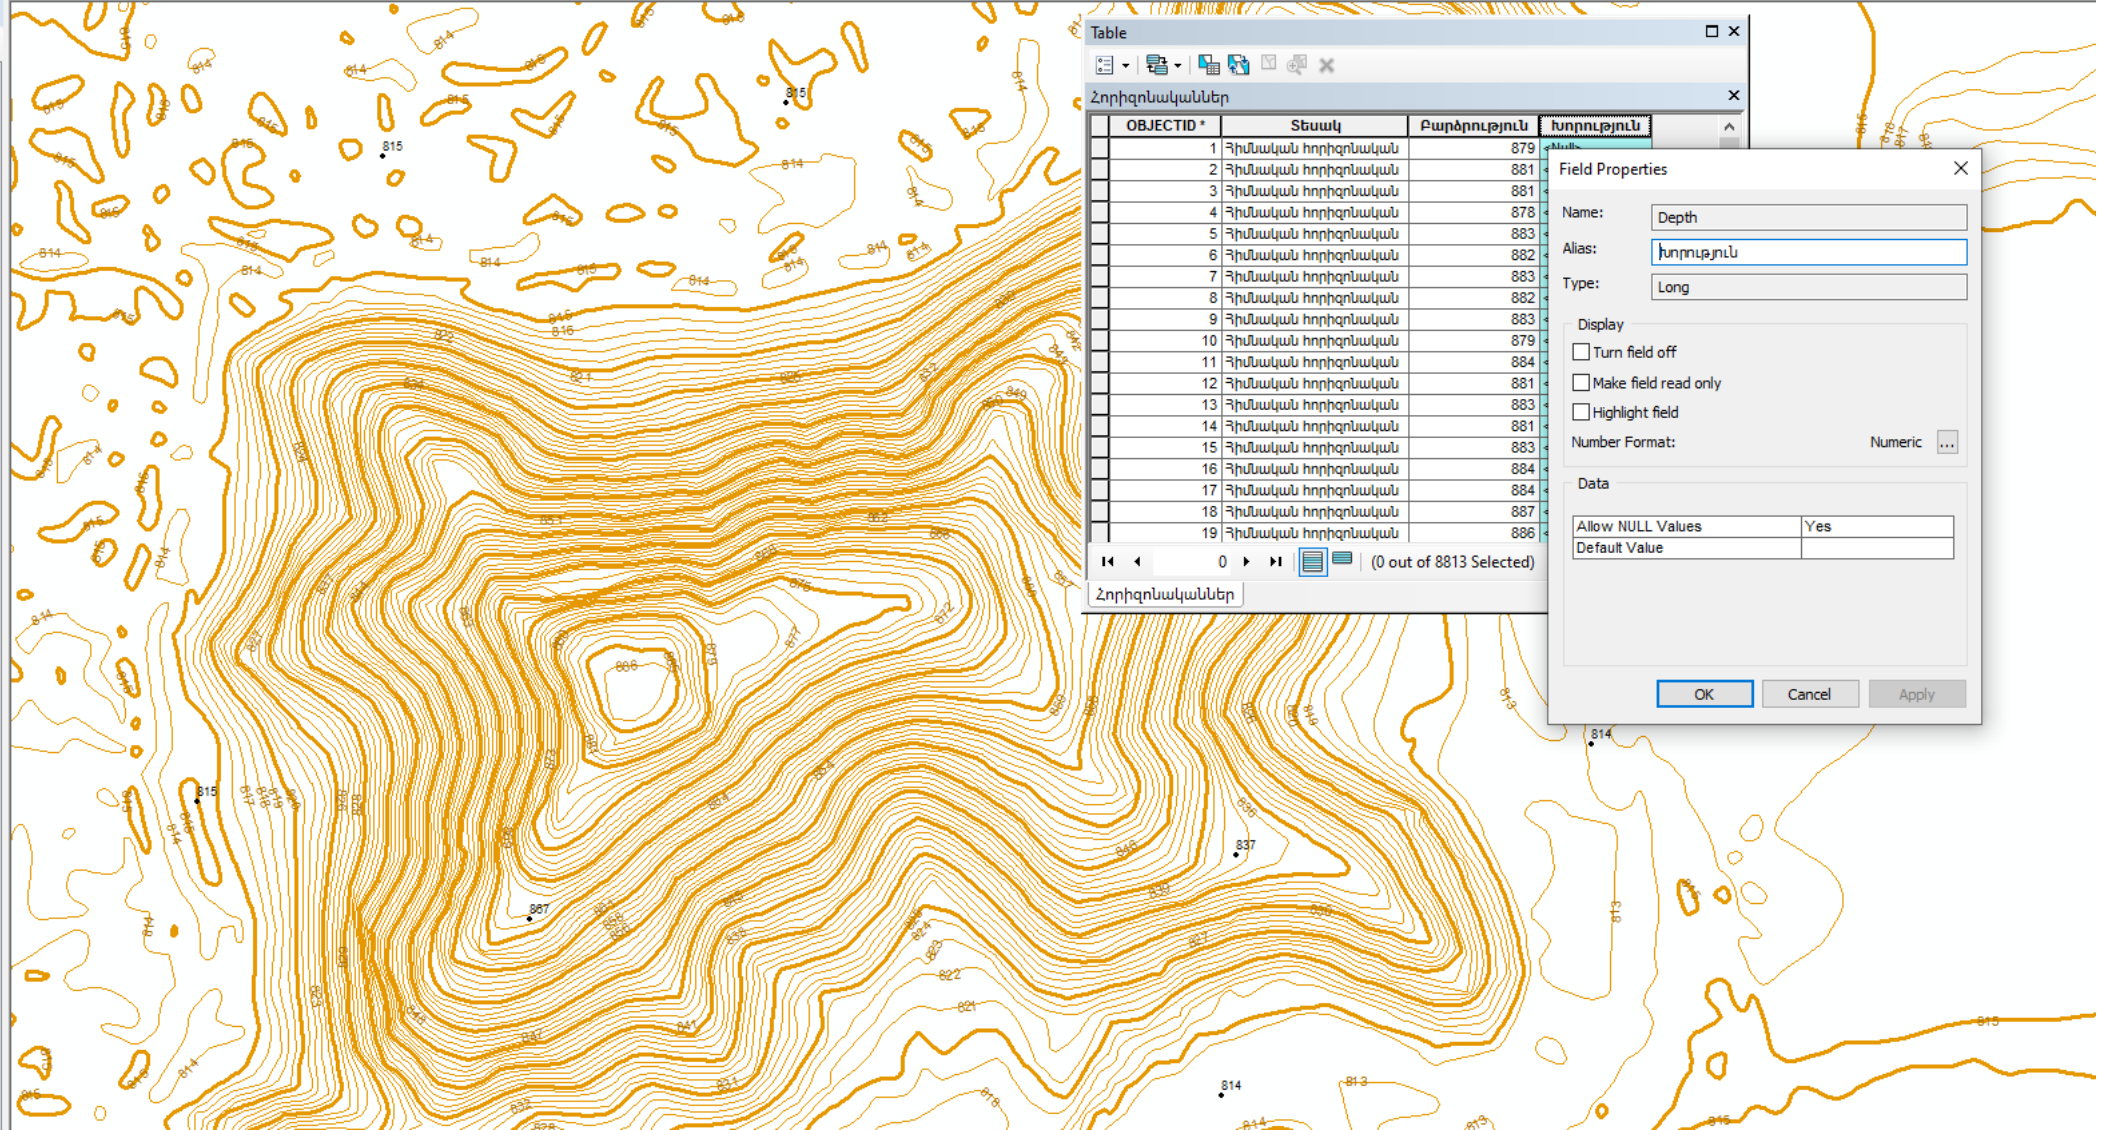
Table

Հորիզոնականներ

| OBJECTID * | Տեսակ | Բարձրություն | Խորություն |
|---|---|---|---|
| 1 | Հիմնական հորիզոնական | 879 | <Null> |
| 2 | Հիմնական հորիզոնական | 881 | |
| 3 | Հիմնական հորիզոնական | 881 | |
| 4 | Հիմնական հորիզոնական | 878 | |
| 5 | Հիմնական հորիզոնական | 883 | |
| 6 | Հիմնական հորիզոնական | 882 | |
| 7 | Հիմնական հորիզոնական | 883 | |
| 8 | Հիմնական հորիզոնական | 882 | |
| 9 | Հիմնական հորիզոնական | 883 | |
| 10 | Հիմնական հորիզոնական | 879 | |
| 11 | Հիմնական հորիզոնական | 884 | |
| 12 | Հիմնական հորիզոնական | 881 | |
| 13 | Հիմնական հորիզոնական | 883 | |
| 14 | Հիմնական հորիզոնական | 881 | |
| 15 | Հիմնական հորիզոնական | 883 | |
| 16 | Հիմնական հորիզոնական | 884 | |
| 17 | Հիմնական հորիզոնական | 884 | |
| 18 | Հիմնական հորիզոնական | 887 | |
| 19 | Հիմնական հորիզոնական | 886 | |

0 (0 out of 8813 Selected)

Հորիզոնականներ

Field Properties

Name: Depth
Alias: Խորություն
Type: Long

Display
Turn field off
Make field read only
Highlight field
Number Format: Numeric ...

Data

| Allow NULL Values | Yes |
|---|---|
| Default Value | |

OK Cancel Apply

814 815 816 815 814 815 814 816 814 815 814 815 814 816 822 824 821 826 849 848 832 836 886 877 879 872 853 862 868 876 857 861 815 817 818 819 820 826 828 837 867 856 858 838 824 823 822 821 841 837 832 831 828 846 839 850 827 836 837 814 813 815 814 813 815 814